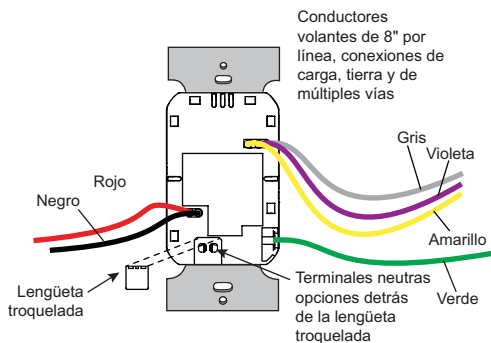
Conductores volantes de 8" por línea, conexiones de carga, tierra y de múltiples vías

Gris

Violeta

Rojo

Negro

Amarillo

Lengüeta troquelada

Terminales neutras opciones detrás de la lengüeta troquelada

Verde